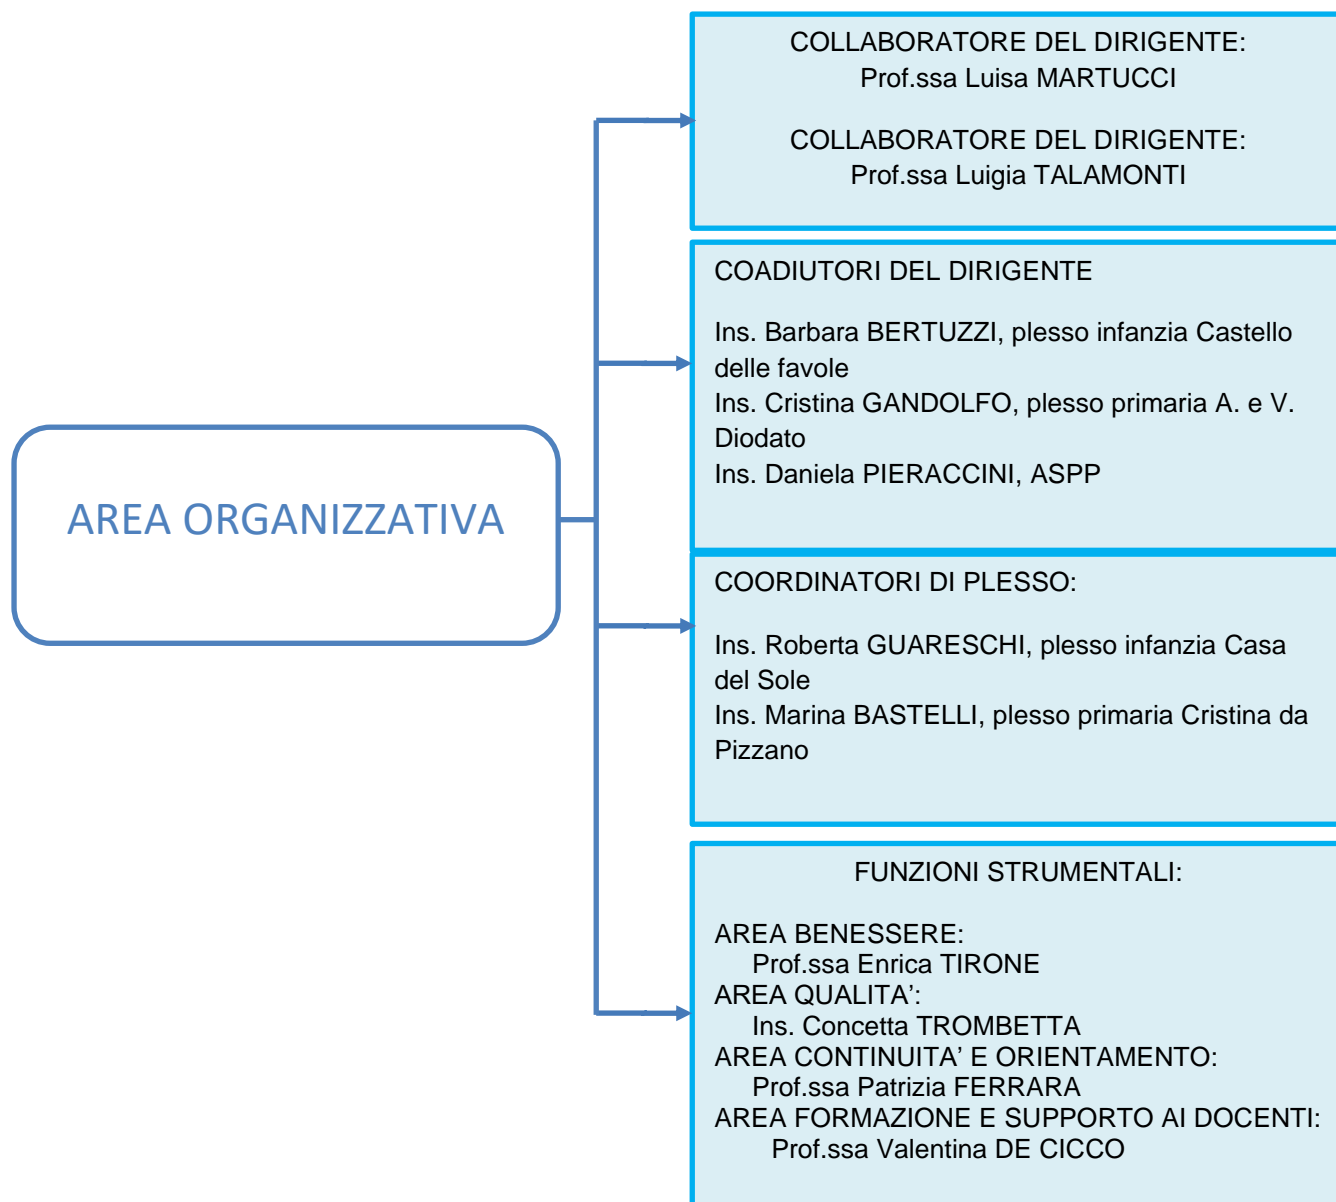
AREA ORGANIZZATIVA

COLLABORATORE DEL DIRIGENTE:
Prof.ssa Luisa MARTUCCI

COLLABORATORE DEL DIRIGENTE:
Prof.ssa Luigia TALAMONTI

COADIUTORI DEL DIRIGENTE

Ins. Barbara BERTUZZI, plesso infanzia Castello delle favole
Ins. Cristina GANDOLFO, plesso primaria A. e V. Diodato
Ins. Daniela PIERACCINI, ASPP

COORDINATORI DI PLESSO:

Ins. Roberta GUARESCHI, plesso infanzia Casa del Sole
Ins. Marina BASTELLI, plesso primaria Cristina da Pizzano

FUNZIONI STRUMENTALI:

AREA BENESSERE:
Prof.ssa Enrica TIRONE
AREA QUALITA':
Ins. Concetta TROMBETTA
AREA CONTINUITA' E ORIENTAMENTO:
Prof.ssa Patrizia FERRARA
AREA FORMAZIONE E SUPPORTO AI DOCENTI:
Prof.ssa Valentina DE CICCO